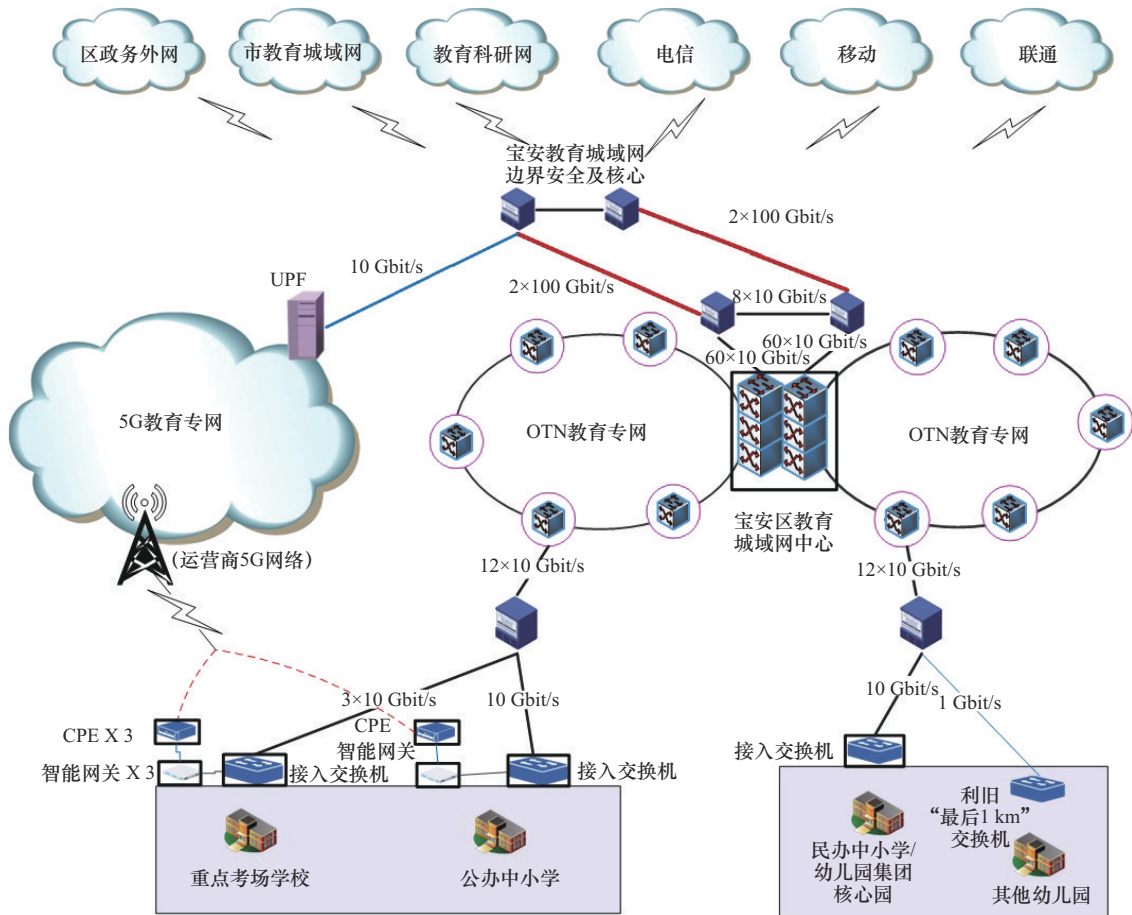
区政务外网

市教育城域网

教育科研网

电信

移动

联通

宝安教育城域网
边界安全及核心

2×100 Gbit/s

10 Gbit/s

UPF

2×100 Gbit/s

8×10 Gbit/s

60×10 Gbit/s

60×10 Gbit/s

5G教育专网

OTN教育专网

OTN教育专网

宝安区教育
城域网中心

(运营商5G网络)

12×10 Gbit/s

12×10 Gbit/s

3×10 Gbit/s

10 Gbit/s

10 Gbit/s

1 Gbit/s

CPE X 3

CPE
智能网关

智能网关 X 3

接入交换机

接入交换机

接入交换机

利旧
“最后1 km”
交换机

重点考场学校

公办中小学

民办中小学/
幼儿园集团
核心园

其他幼儿园